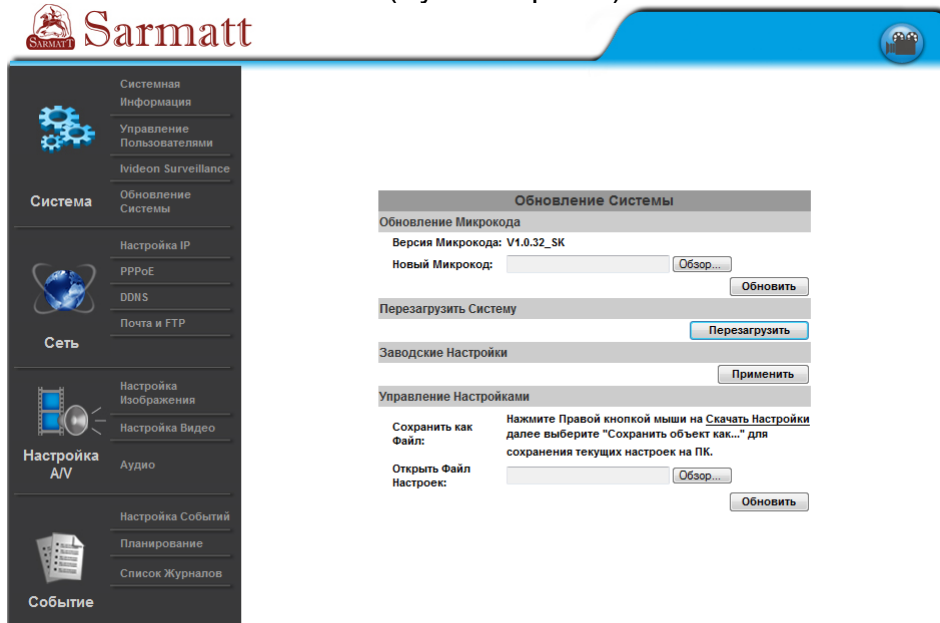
SARMATT Sarmatt

Системная Информация
Управление Пользователями
Ivideon Surveillance
Обновление Системы
Система

Настройка IP
PPPoE
DDNS
Почта и FTP
Сеть

Настройка Изображения
Настройка Видео
Аудио
Настройка A/V

Настройка Событий
Планирование
Список Журналов
Событие

Обновление Системы
Обновление Микрокода
Версия Микрокода: V1.0.32_SK
Новый Микрокод: Обзор...
Обновить
Перезагрузить Систему
Перезагрузить
Заводские Настройки
Применить
Управление Настройками
Сохранить как Файл: Нажмите Правой кнопкой мыши на Скачать Настройки далее выберите "Сохранить объект как..." для сохранения текущих настроек на ПК.
Открыть Файл Настроек: Обзор...
Обновить